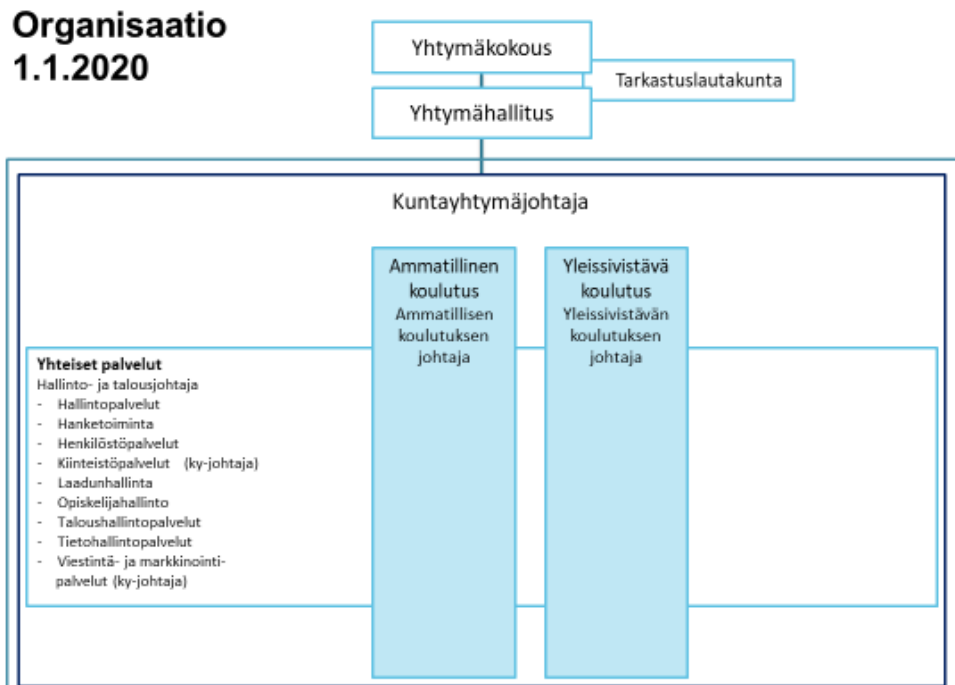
Organisaatio
1.1.2020

Yhtymäkokous

Tarkastuslautakunta

Yhtymähallitus

Kuntayhtymäjohtaja

Ammatillinen koulutus
Ammatillisen koulutuksen johtaja

Yleissivistävä koulutus
Yleissivistävän koulutuksen johtaja

Yhteiset palvelut
Hallinto- ja talousjohtaja
- Hallintopalvelut
- Hanketoiminta
- Henkilöstöpalvelut
- Kiinteistöpalvelut (ky-johtaja)
- Laadunhallinta
- Opiskelijahallinto
- Taloushallintopalvelut
- Tietohallintopalvelut
- Viestintä- ja markkinointipalvelut (ky-johtaja)